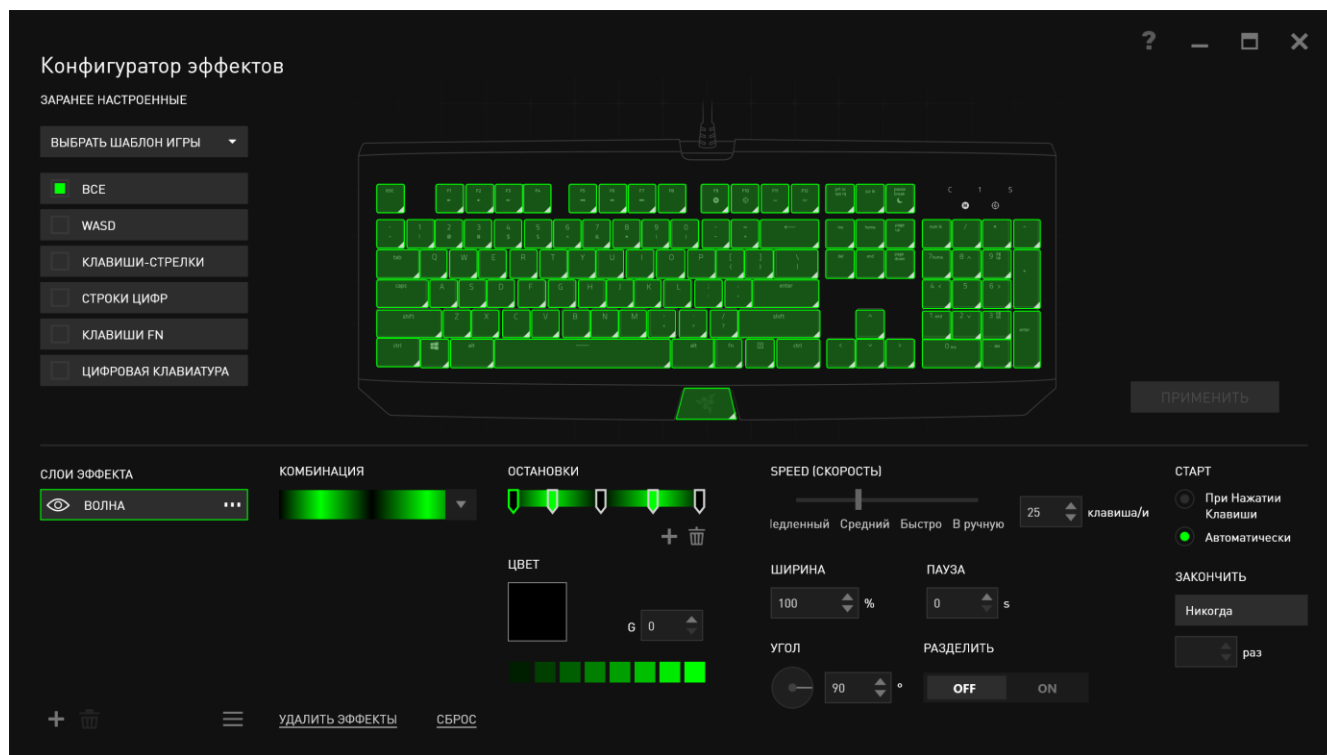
?

Конфигуратор эффектов

ЗАРАНЕЕ НАСТРОЕННЫЕ

ВЫБРАТЬ ШАБЛОН ИГРЫ

ВСЕ

WASD

КЛАВИШИ-СТРЕЛКИ

СТРОКИ ЦИФР

КЛАВИШИ FN

ЦИФРОВАЯ КЛАВИАТУРА

ПРИМЕНИТЬ

СЛОИ ЭФФЕКТА

ВОЛНА

КОМБИНАЦИЯ

ОСТАНОВКИ

ЦВЕТ

G 0

SPEED (СКОРОСТЬ)

Медленный Средний Быстро В ручную

25 клавиша/и

ШИРИНА

100 %

ПАУЗА

0 s

УГОЛ

90 °

РАЗДЕЛИТЬ

OFF ON

СТАРТ

При Нажатии Клавиши

Автоматически

ЗАКОНЧИТЬ

Никогда

раз

УДАЛИТЬ ЭФФЕКТЫ

СБРОС